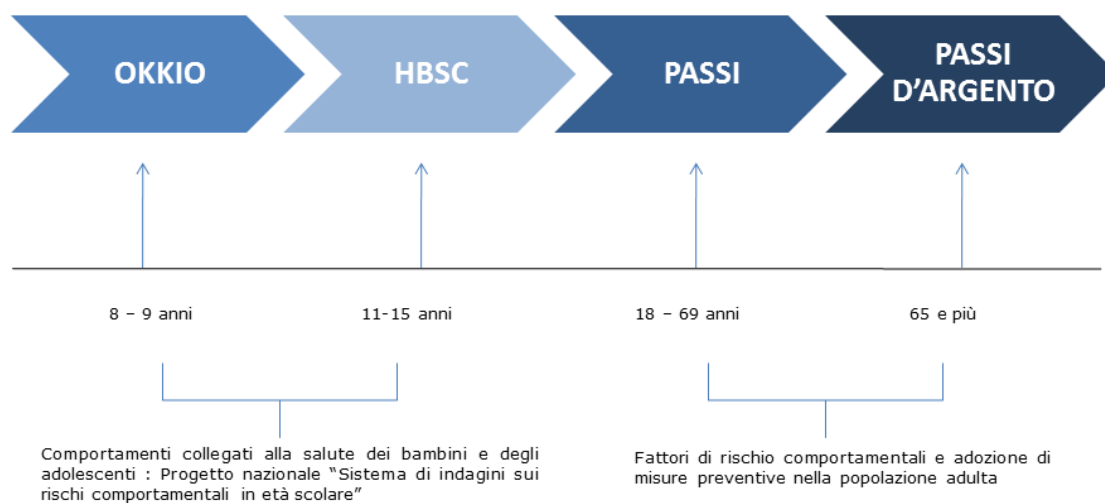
OKKIO

HBSC

PASSI

PASSI D’ARGENTO

8 – 9 anni

11-15 anni

18 – 69 anni

65 e più

Comportamenti collegati alla salute dei bambini e degli adolescenti : Progetto nazionale “Sistema di indagini sui rischi comportamentali in età scolare”

Fattori di rischio comportamentali e adozione di misure preventive nella popolazione adulta